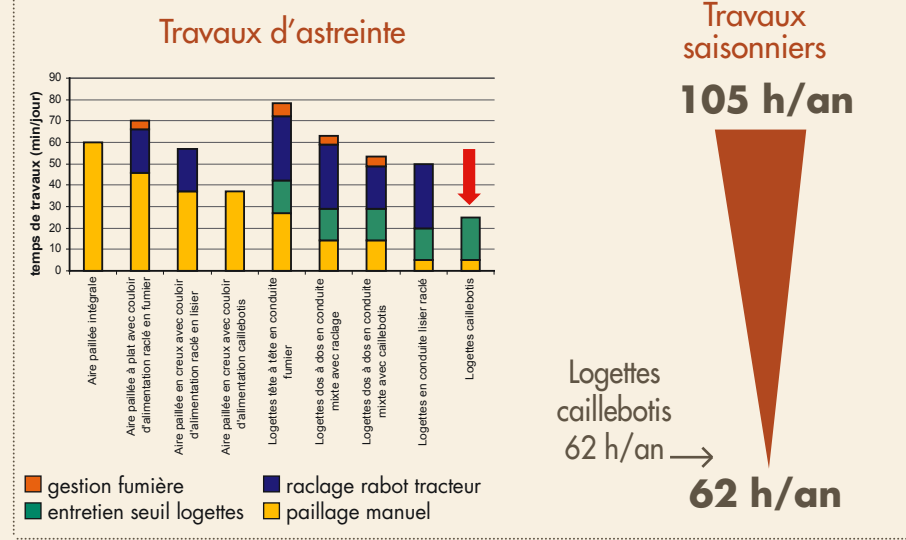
Travaux d'astreinte

temps de travaux (min/jour)

90
80
70
60
50
40
30
20
10
0

Aire paillée intégrale
Aire paillée à plat avec couloir d'alimentation raclé en fumier
Aire paillée en creux avec couloir d'alimentation raclé en lisier
Aire paillée en creux avec couloir d'alimentation caillebotis
Logettes tête à tête en conduite fumier
Logettes dos à dos en conduite mixte avec raclage
Logettes dos à dos en conduite mixte avec caillebotis
Logettes en conduite lisier raclé
Logettes caillebotis

gestion fumière
raclage rabot tracteur
entretien seuil logettes
paillage manuel

Travaux saisonniers

105 h/an

Logettes caillebotis 62 h/an

62 h/an